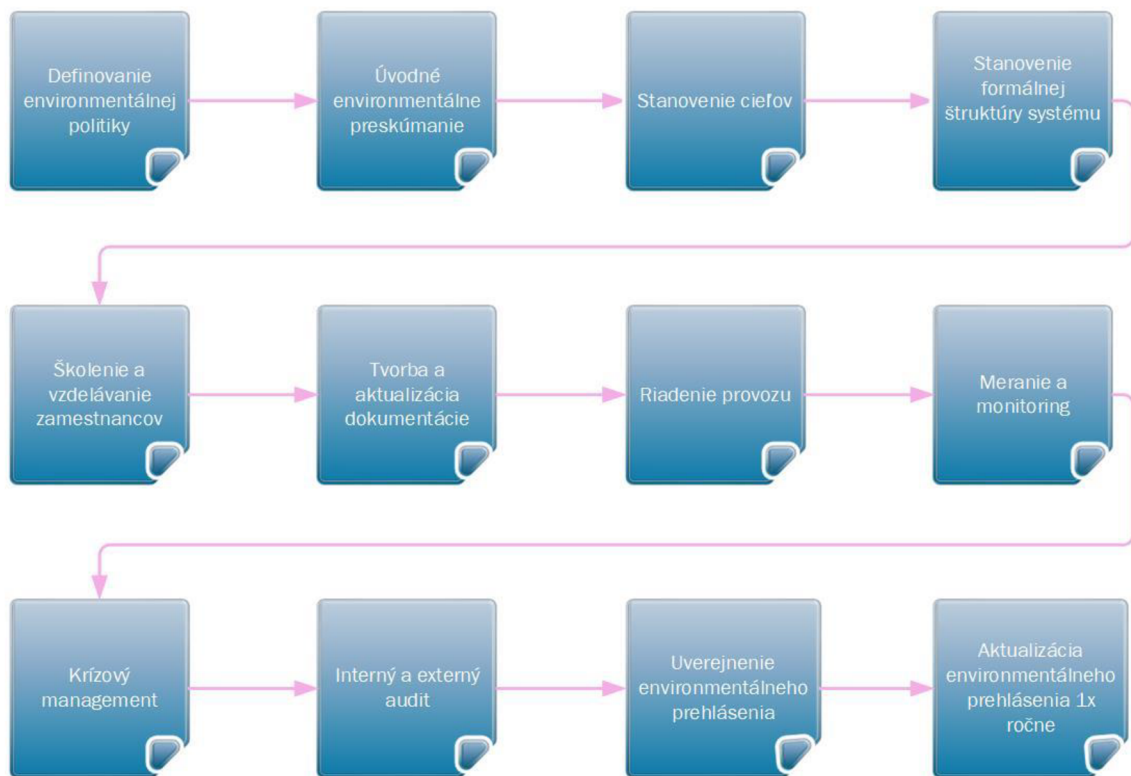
Definovanie environmentálnej politiky

Úvodné environmentálne preskúmanie

Stanovenie cieľov

Stanovenie formálnej štruktúry systému

Školenie a vzdelávanie zamestnancov

Tvorba a aktualizácia dokumentácie

Riadenie provozu

Meranie a monitoring

Krízový management

Interný a externý audit

Uverejnenie environmentálneho prehlásenia

Aktualizácia environmentálneho prehlásenia 1x ročne